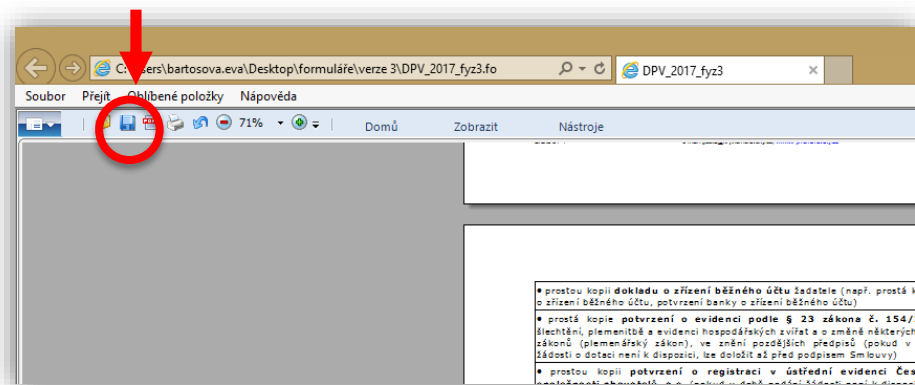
C:\Users\bartosova.eva\Desktop\formuláře\verze 3\DPV_2017_fyz3.fo

DPV_2017_fyz3

Soubor Přejít Oblíbené položky Nápověda

71%

Domů Zobrazit Nástroje

• prostou kopii dokladu o zřízení běžného účtu žadatele (např. prostá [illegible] o zřízení běžného účtu, potvrzení banky o zřízení běžného účtu)

• prostá kopie potvrzení o evidenci podle § 23 zákona č. 154/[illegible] šlechtění, plemenitbě a evidenci hospodářských zvířat a o změně některých zákonů (plemenářský zákon), ve znění pozdějších předpisů (pokud v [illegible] žádosti o dotaci není k dispozici, lze doložit až před podpisem Smlouvy)

• prostou kopii potvrzení o registraci v ústřední evidenci Če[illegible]
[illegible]